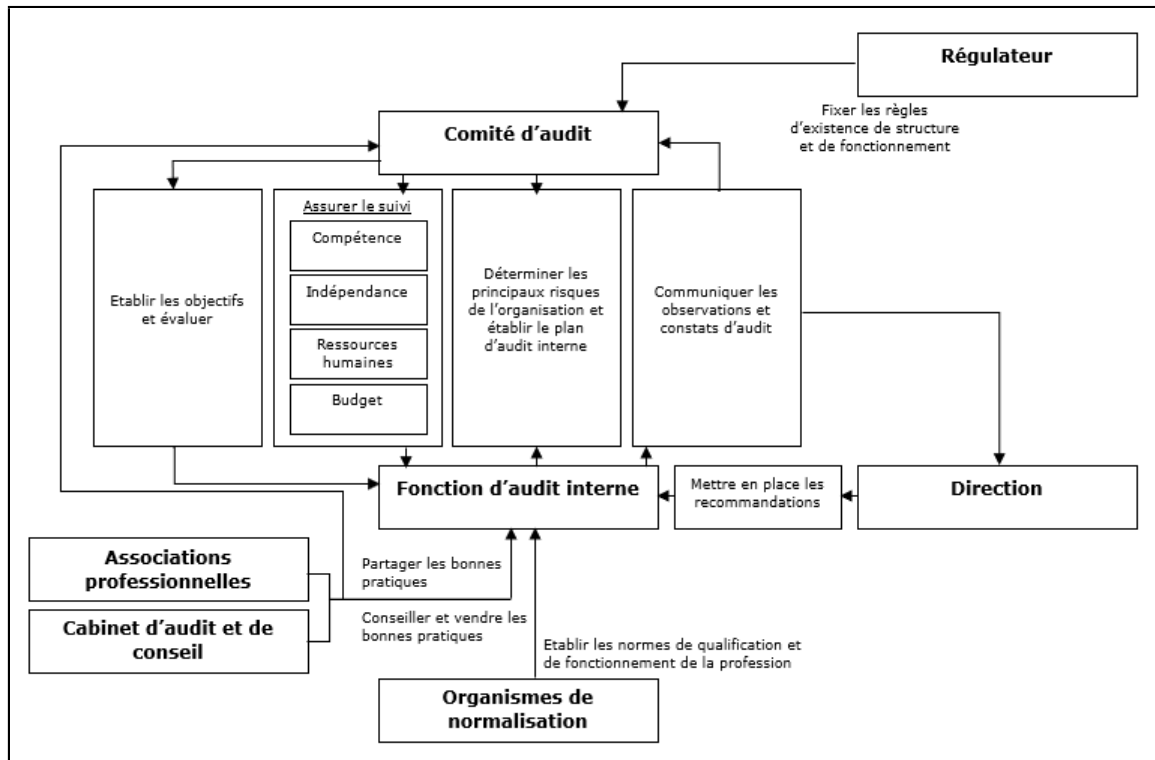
Régulateur

Fixer les règles d'existence de structure et de fonctionnement

Comité d'audit

Etablir les objectifs et évaluer

Assurer le suivi

Compétence

Indépendance

Ressources humaines

Budget

Déterminer les principaux risques de l'organisation et établir le plan d'audit interne

Communiquer les observations et constats d'audit

Fonction d'audit interne

Mettre en place les recommandations

Direction

Associations professionnelles

Cabinet d'audit et de conseil

Partager les bonnes pratiques

Conseiller et vendre les bonnes pratiques

Etablir les normes de qualification et de fonctionnement de la profession

Organismes de normalisation